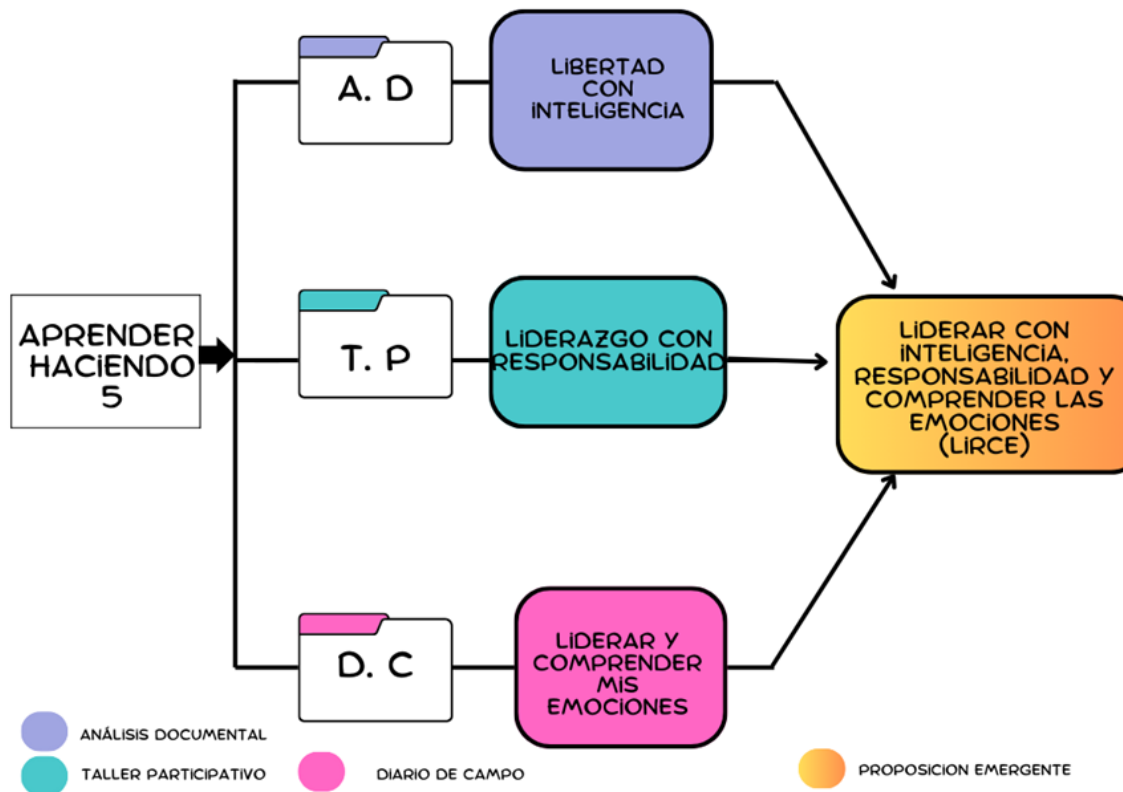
APRENDER HACIENDO 5

A. D

LIBERTAD CON INTELIGENCIA

T. P

LIDERAZGO CON RESPONSABILIDAD

D. C

LIDERAR Y COMPRENDER MIS EMOCIONES

LIDERAR CON INTELIGENCIA, RESPONSABILIDAD Y COMPRENDER LAS EMOCIONES (LIRCE)

ANÁLISIS DOCUMENTAL

TALLER PARTICIPATIVO

DIARIO DE CAMPO

PROPOSICION EMERGENTE